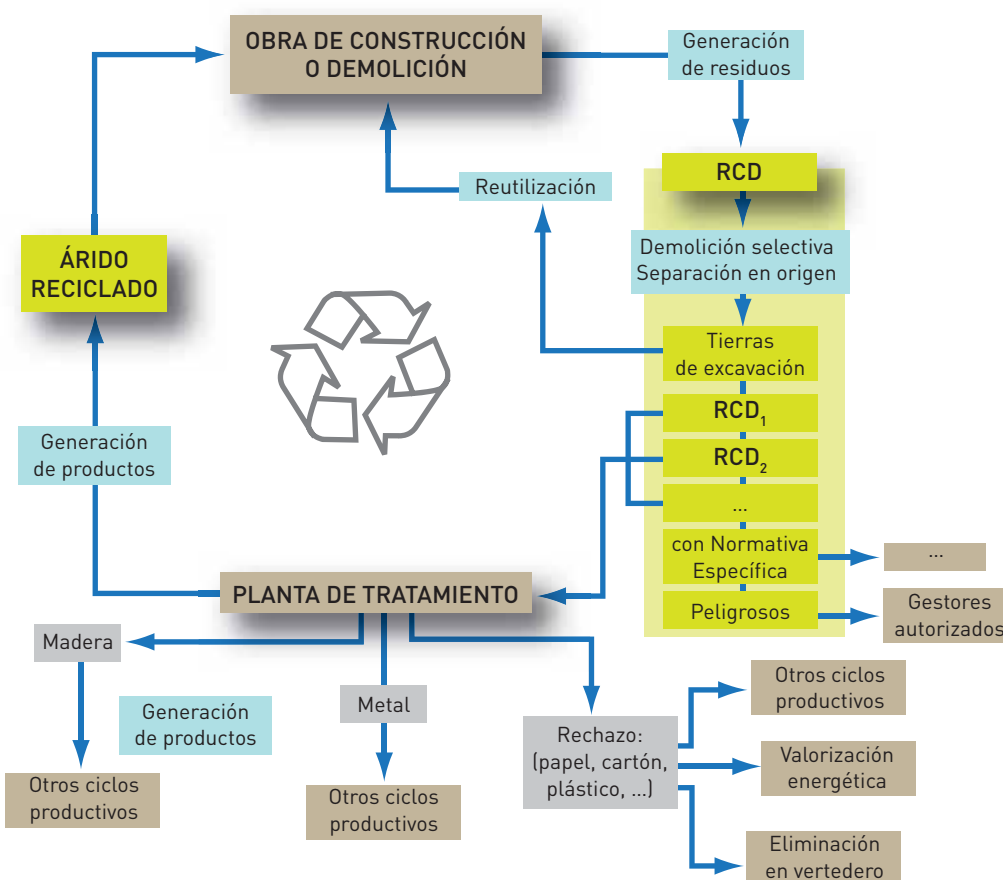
OBRA DE CONSTRUCCIÓN O DEMOLICIÓN

Generación de residuos

RCD

Reutilización

Demolición selectiva Separación en origen

ÁRIDO RECICLADO

Tierras de excavación

$RCD_1$

$RCD_2$

...

con Normativa Específica

...

Peligrosos

Gestores autorizados

Generación de productos

PLANTA DE TRATAMIENTO

Madera

Generación de productos

Metal

Rechazo: (papel, cartón, plástico, ...)

Otros ciclos productivos

Valorización energética

Eliminación en vertedero

Otros ciclos productivos

Otros ciclos productivos